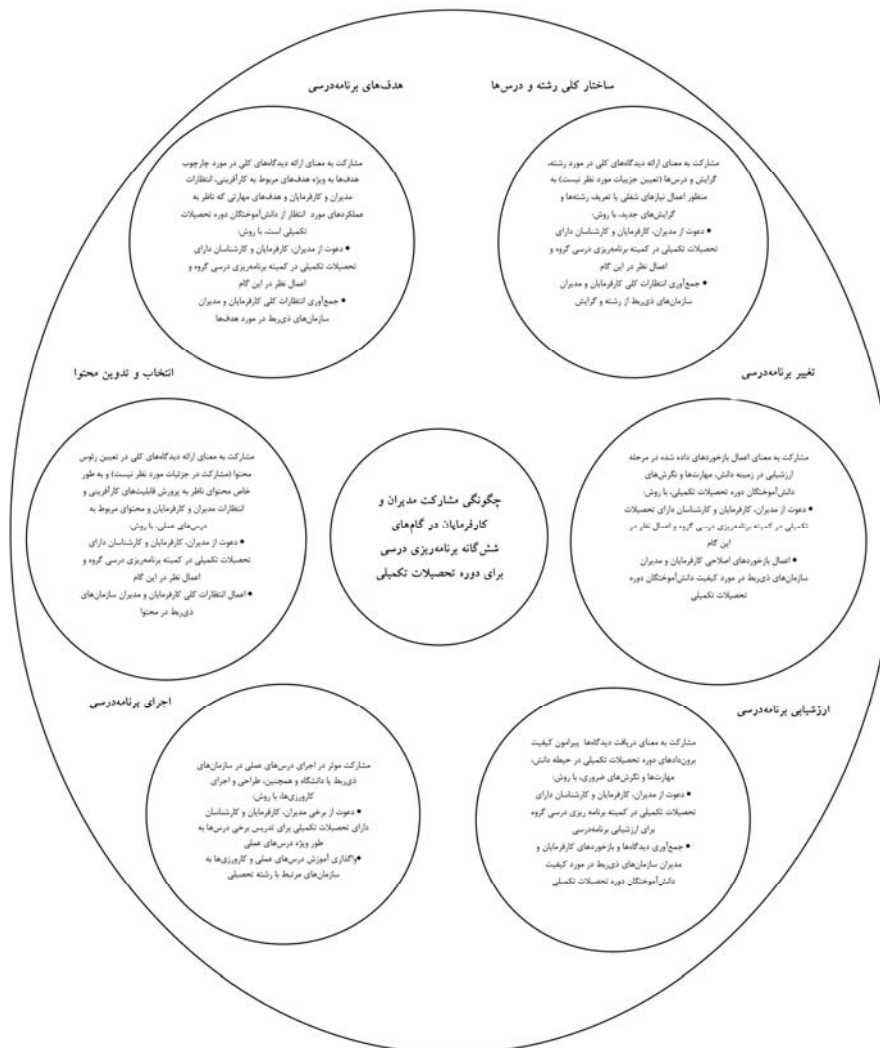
ساختار کلی رشته و درس‌ها

مشارکت به معنای ارائه دیدگاه‌های کلی در مورد رشته، گرایش و درس‌ها (تعیین جزییات مورد نظر نیست) به منظور اعمال نیازهای شغلی یا تعریف رشته‌ها و گرایش‌های جدید، با روش:
• دعوت از مدیران، کارفرمایان و کارشناسان دارای تحصیلات تکمیلی در کمیته برنامه‌ریزی درسی گروه و اعمال نظر در این گام
• جمع‌آوری انتظارات کلی کارفرمایان و مدیران سازمان‌های ذی‌ربط از رشته و گرایش

هدف‌های برنامه‌درسی

مشارکت به معنای ارائه دیدگاه‌های کلی در مورد چارچوب هدف‌ها به ویژه هدف‌های مربوط به کارآفرینی، انتظارات مدیران و کارفرمایان و هدف‌های مهارتی که ناظر به عملکردهای مورد انتظار از دانش‌آموختگان دوره تحصیلات تکمیلی است، با روش:
• دعوت از مدیران، کارفرمایان و کارشناسان دارای تحصیلات تکمیلی در کمیته برنامه‌ریزی درسی گروه و اعمال نظر در این گام
• جمع‌آوری انتظارات کلی کارفرمایان و مدیران سازمان‌های ذی‌ربط در مورد هدف‌ها

تغییر برنامه‌درسی

مشارکت به معنای اعمال بازخوردهای داده شده در مرحله ارزشیابی در زمینه دانش، مهارت‌ها و نگرش‌های دانش‌آموختگان دوره تحصیلات تکمیلی، با روش:
• دعوت از مدیران، کارفرمایان و کارشناسان دارای تحصیلات تکمیلی در کمیته برنامه‌ریزی درسی گروه و اعمال نظر در این گام
• اعمال بازخوردهای اصلاحی کارفرمایان و مدیران سازمان‌های ذی‌ربط در مورد کیفیت دانش‌آموختگان دوره تحصیلات تکمیلی

انتخاب و تدوین محتوا

مشارکت به معنای ارائه دیدگاه‌های کلی در تعیین رئوس محتوا (مشارکت در جزئیات مورد نظر نیست) و به طور خاص محتوای ناظر به پرورش قابلیت‌های کارآفرینی و انتظارات مدیران و کارفرمایان و محتوای مربوط به درس‌های عملی، با روش:
• دعوت از مدیران، کارفرمایان و کارشناسان دارای تحصیلات تکمیلی در کمیته برنامه‌ریزی درسی گروه و اعمال نظر در این گام
• اعمال انتظارات کلی کارفرمایان و مدیران سازمان‌های ذی‌ربط در محتوا

چگونگی مشارکت مدیران و کارفرمایان در گام‌های شش‌گانه برنامه‌ریزی درسی برای دوره تحصیلات تکمیلی

ارزشیابی برنامه‌درسی

مشارکت به معنای دریافت دیدگاه‌ها پیرامون کیفیت برون‌دادهای دوره تحصیلات تکمیلی در حیطه دانش، مهارت‌ها و نگرش‌های ضروری، با روش:
• دعوت از مدیران، کارفرمایان و کارشناسان دارای تحصیلات تکمیلی در کمیته برنامه ریزی درسی گروه برای ارزشیابی برنامه‌درسی
• جمع‌آوری دیدگاه‌ها و بازخوردهای کارفرمایان و مدیران سازمان‌های ذی‌ربط در مورد کیفیت دانش‌آموختگان دوره تحصیلات تکمیلی

اجرای برنامه‌درسی

مشارکت موثر در اجرای درس‌های عملی در سازمان‌های ذی‌ربط یا دانشگاه و همچنین، طراحی و اجرای کارورزی‌ها، با روش:
• دعوت از برخی مدیران، کارفرمایان و کارشناسان دارای تحصیلات تکمیلی برای تدریس برخی درس‌ها به طور ویژه درس‌های عملی
• واگذاری آموزش درس‌های عملی و کارورزی‌ها به سازمان‌های مرتبط با رشته تحصیلی